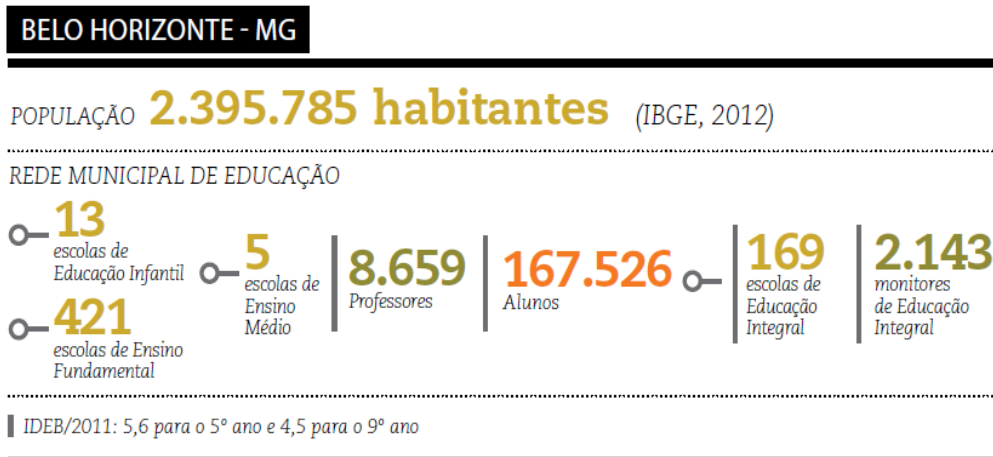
BELO HORIZONTE - MG

POPULAÇÃO 2.395.785 habitantes (IBGE, 2012)

REDE MUNICIPAL DE EDUCAÇÃO

13
escolas de Educação Infantil

421
escolas de Ensino Fundamental

5
escolas de Ensino Médio

8.659
Professores

167.526
Alunos

169
escolas de Educação Integral

2.143
monitores de Educação Integral

IDEB/2011: 5,6 para o 5º ano e 4,5 para o 9º ano